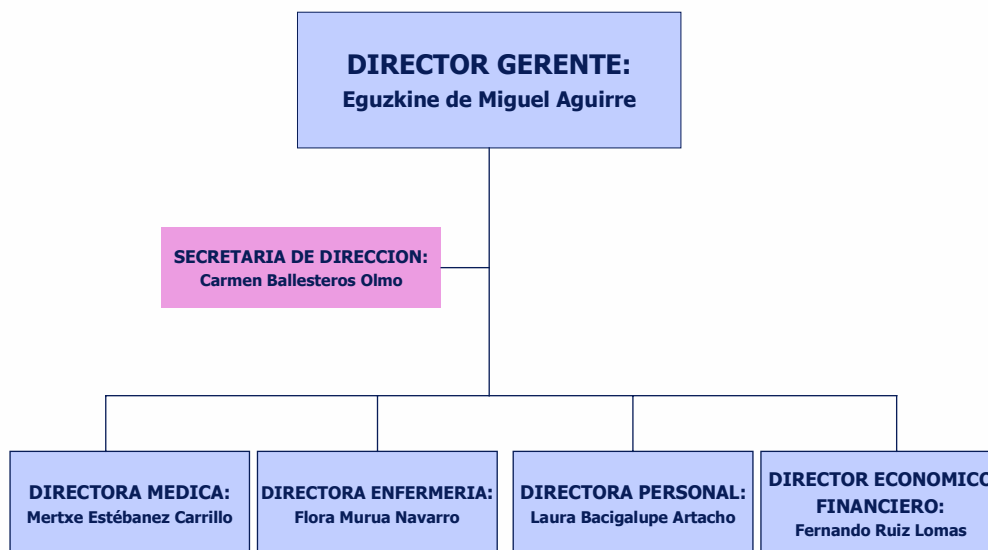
DIRECTOR GERENTE:
Eguzkine de Miguel Aguirre

SECRETARIA DE DIRECCION:
Carmen Ballesteros Olmo

DIRECTORA MEDICA:
Mertxe Estébanez Carrillo

DIRECTORA ENFERMERIA:
Flora Murua Navarro

DIRECTORA PERSONAL:
Laura Bacigalupe Artacho

DIRECTOR ECONOMICO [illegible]
FINANCIERO:
Fernando Ruiz Lomas